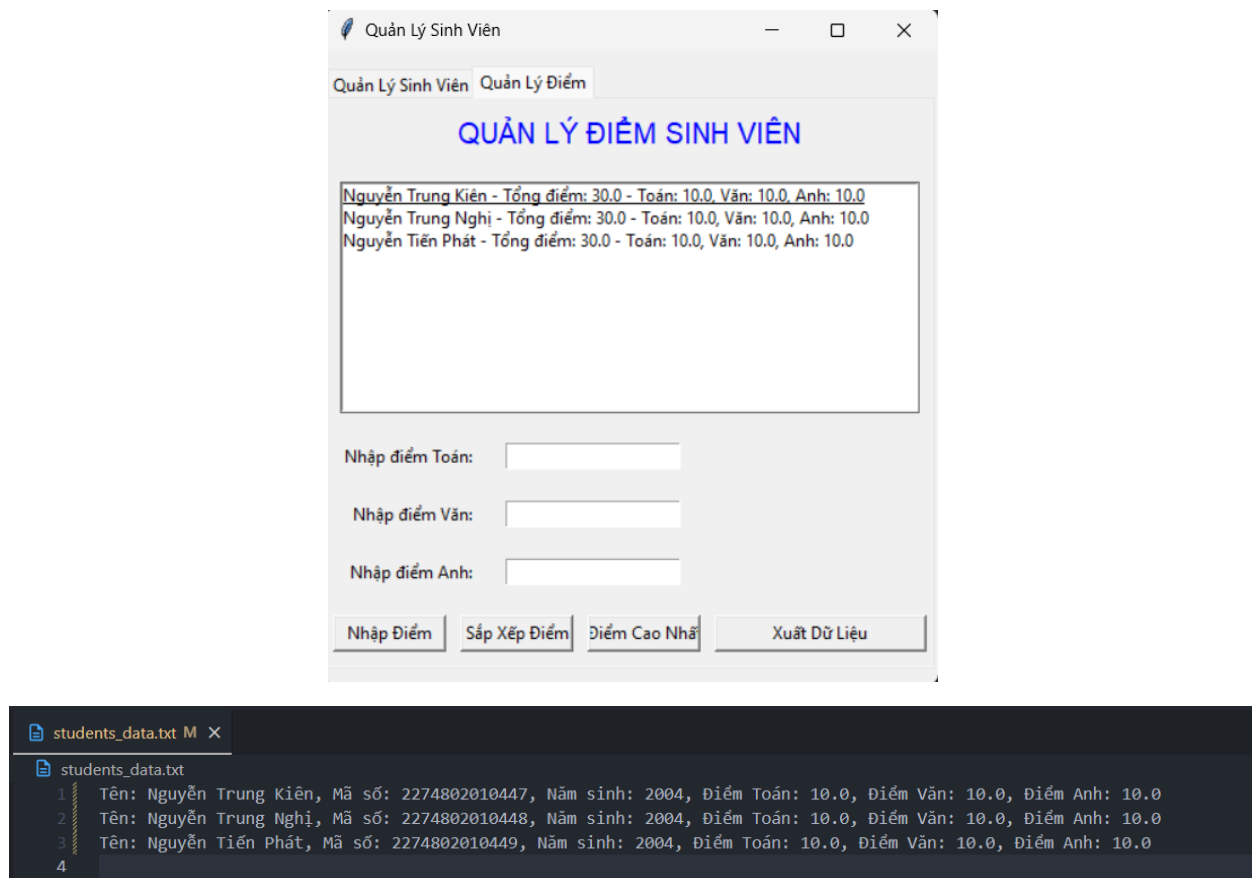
Quản Lý Sinh Viên

Quản Lý Sinh Viên | Quản Lý Điểm

QUẢN LÝ ĐIỂM SINH VIÊN

Nguyễn Trung Kiên - Tổng điểm: 30.0 - Toán: 10.0, Văn: 10.0, Anh: 10.0
Nguyễn Trung Nghị - Tổng điểm: 30.0 - Toán: 10.0, Văn: 10.0, Anh: 10.0
Nguyễn Tiến Phát - Tổng điểm: 30.0 - Toán: 10.0, Văn: 10.0, Anh: 10.0

Nhập điểm Toán:

Nhập điểm Văn:

Nhập điểm Anh:

Nhập Điểm | Sắp Xếp Điểm | Điểm Cao Nhấ | Xuất Dữ Liệu

students_data.txt M ×

students_data.txt

1 Tên: Nguyễn Trung Kiên, Mã số: 2274802010447, Năm sinh: 2004, Điểm Toán: 10.0, Điểm Văn: 10.0, Điểm Anh: 10.0
2 Tên: Nguyễn Trung Nghị, Mã số: 2274802010448, Năm sinh: 2004, Điểm Toán: 10.0, Điểm Văn: 10.0, Điểm Anh: 10.0
3 Tên: Nguyễn Tiến Phát, Mã số: 2274802010449, Năm sinh: 2004, Điểm Toán: 10.0, Điểm Văn: 10.0, Điểm Anh: 10.0
4